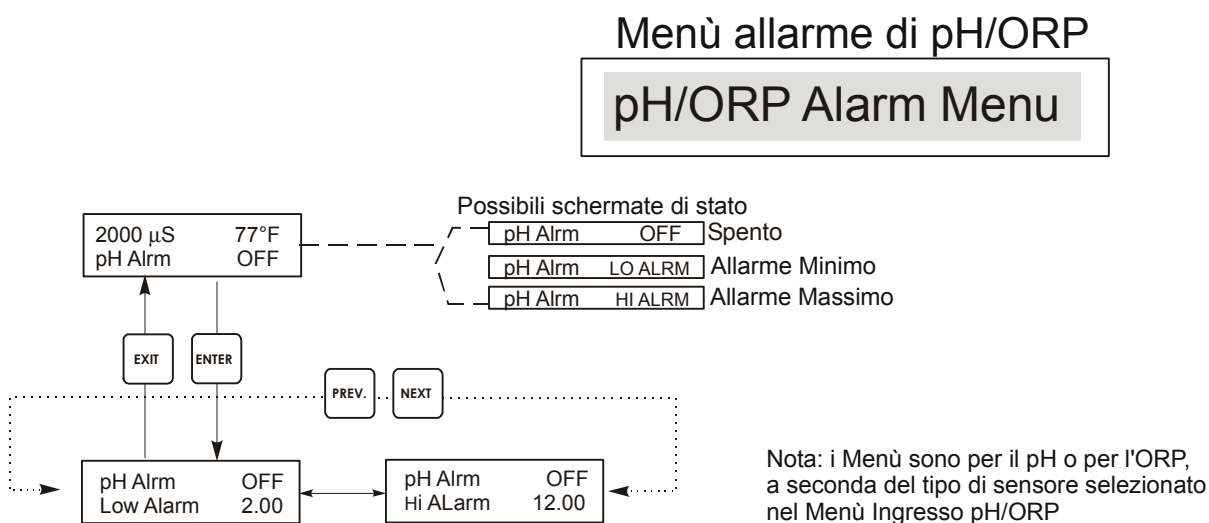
Menù allarme di pH/ORP

pH/ORP Alarm Menu

2000 $\mu$S 77°F
pH Alrm OFF

Possibili schermate di stato

pH Alrm OFF Spento

pH Alrm LO ALRM Allarme Minimo

pH Alrm HI ALRM Allarme Massimo

EXIT

ENTER

PREV.

NEXT

pH Alrm OFF
Low Alarm 2.00

pH Alrm OFF
Hi ALarm 12.00

Nota: i Menù sono per il pH o per l'ORP, a seconda del tipo di sensore selezionato nel Menù Ingresso pH/ORP